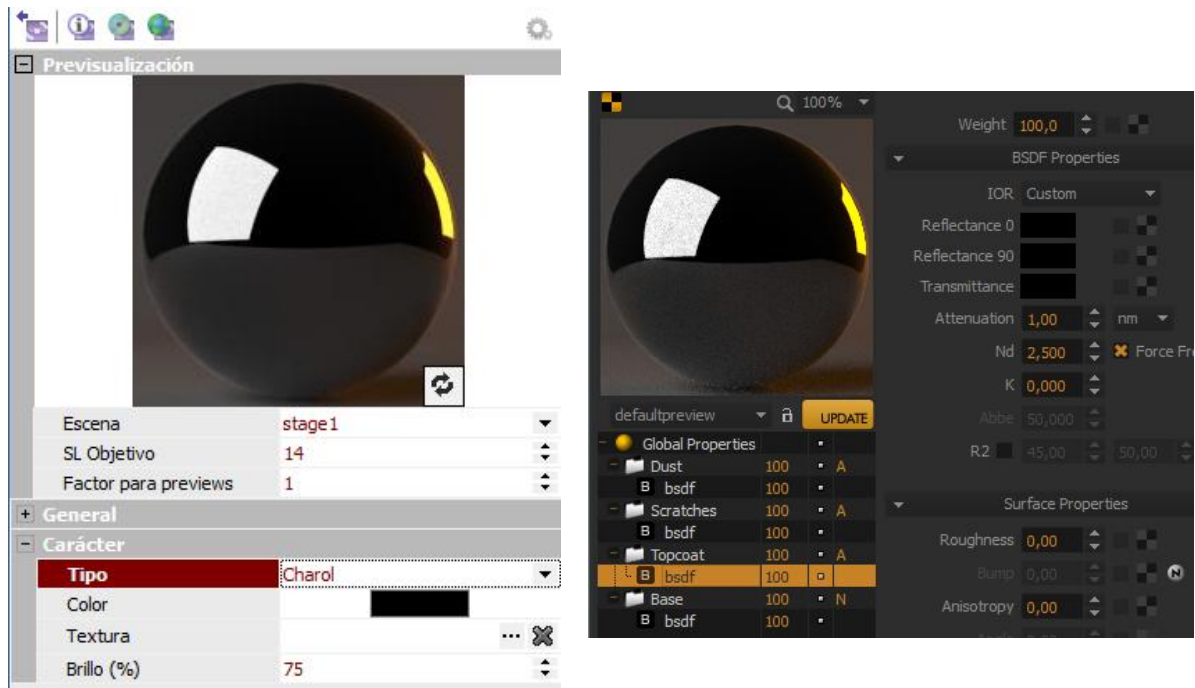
Previsualización

| Escena | stage1 |
|---|---|
| SL Objetivo | 14 |
| Factor para previews | 1 |

General

Carácter

| Tipo | Charol |
|---|---|
| Color | |
| Textura | ... |
| Brillo (%) | 75 |

100%

defaultpreview UPDATE

| Global Properties | | |
|---|---|---|
| Dust | 100 | A |
| B bsdf | 100 | |
| Scratches | 100 | A |
| B bsdf | 100 | |
| Topcoat | 100 | A |
| B bsdf | 100 | |
| Base | 100 | N |
| B bsdf | 100 | |

Weight 100,0

BSDF Properties

IOR Custom

Reflectance 0

Reflectance 90

Transmittance

Attenuation 1,00 nm

Nd 2,500 Force Fr

K 0,000

Abbe 50,000

R2 45,00 50,00

Surface Properties

Roughness 0,00

Bump 0,00

Anisotropy 0,00